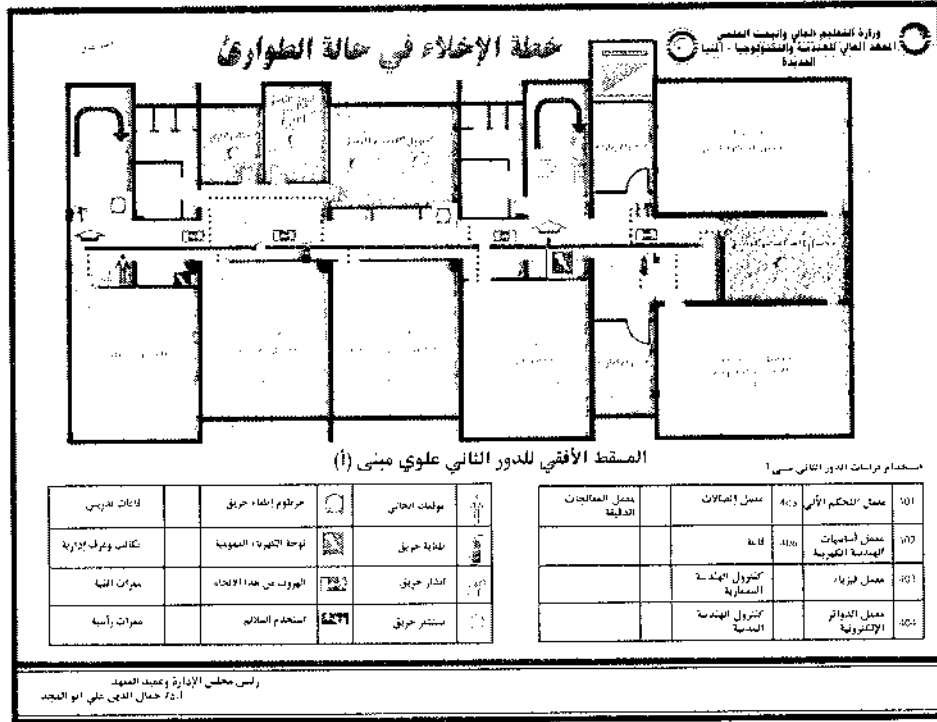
وزارة التعليم العالي والبحث العلمي
المعهد العالي للهندسة والتكنولوجيا - المنيا الجديدة

خطة الإخلاء في حالة الطوارئ

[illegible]

المسقط الأفقي للدور الثاني علوي مبنى (أ)

استخدام فراغات الدور الثاني مبنى أ

| 401 | معمل التحكم الآلي | 405 | معمل الاتصالات | | معمل المعالجات الدقيقة |
|---|---|---|---|---|---|
| 402 | معمل أساسيات الهندسة الكهربية | 406 | قاعة | | |
| 403 | معمل فيزياء | | كنترول الهندسة المعمارية | | |
| 404 | معمل الدوائر الإلكترونية | | كنترول الهندسة المدنية | | |

| | بوابات الخاتمي | | خرطوم إطفاء حريق | | قاعات تدريس |
|---|---|---|---|---|---|
| | طفاية حريق | | لوحة الكهرباء العمومية | | مكاتب وغرف الإدارة |
| | إنذار حريق | | الهروب في هذا الاتجاه | | ممرات أفقية |
| | مستشعر حريق | EXIT | استخدام السلالم | | ممرات رأسية |

رئيس مجلس الإدارة وعميد المعهد
أ.د/ جمال الدين علي ابو المجد